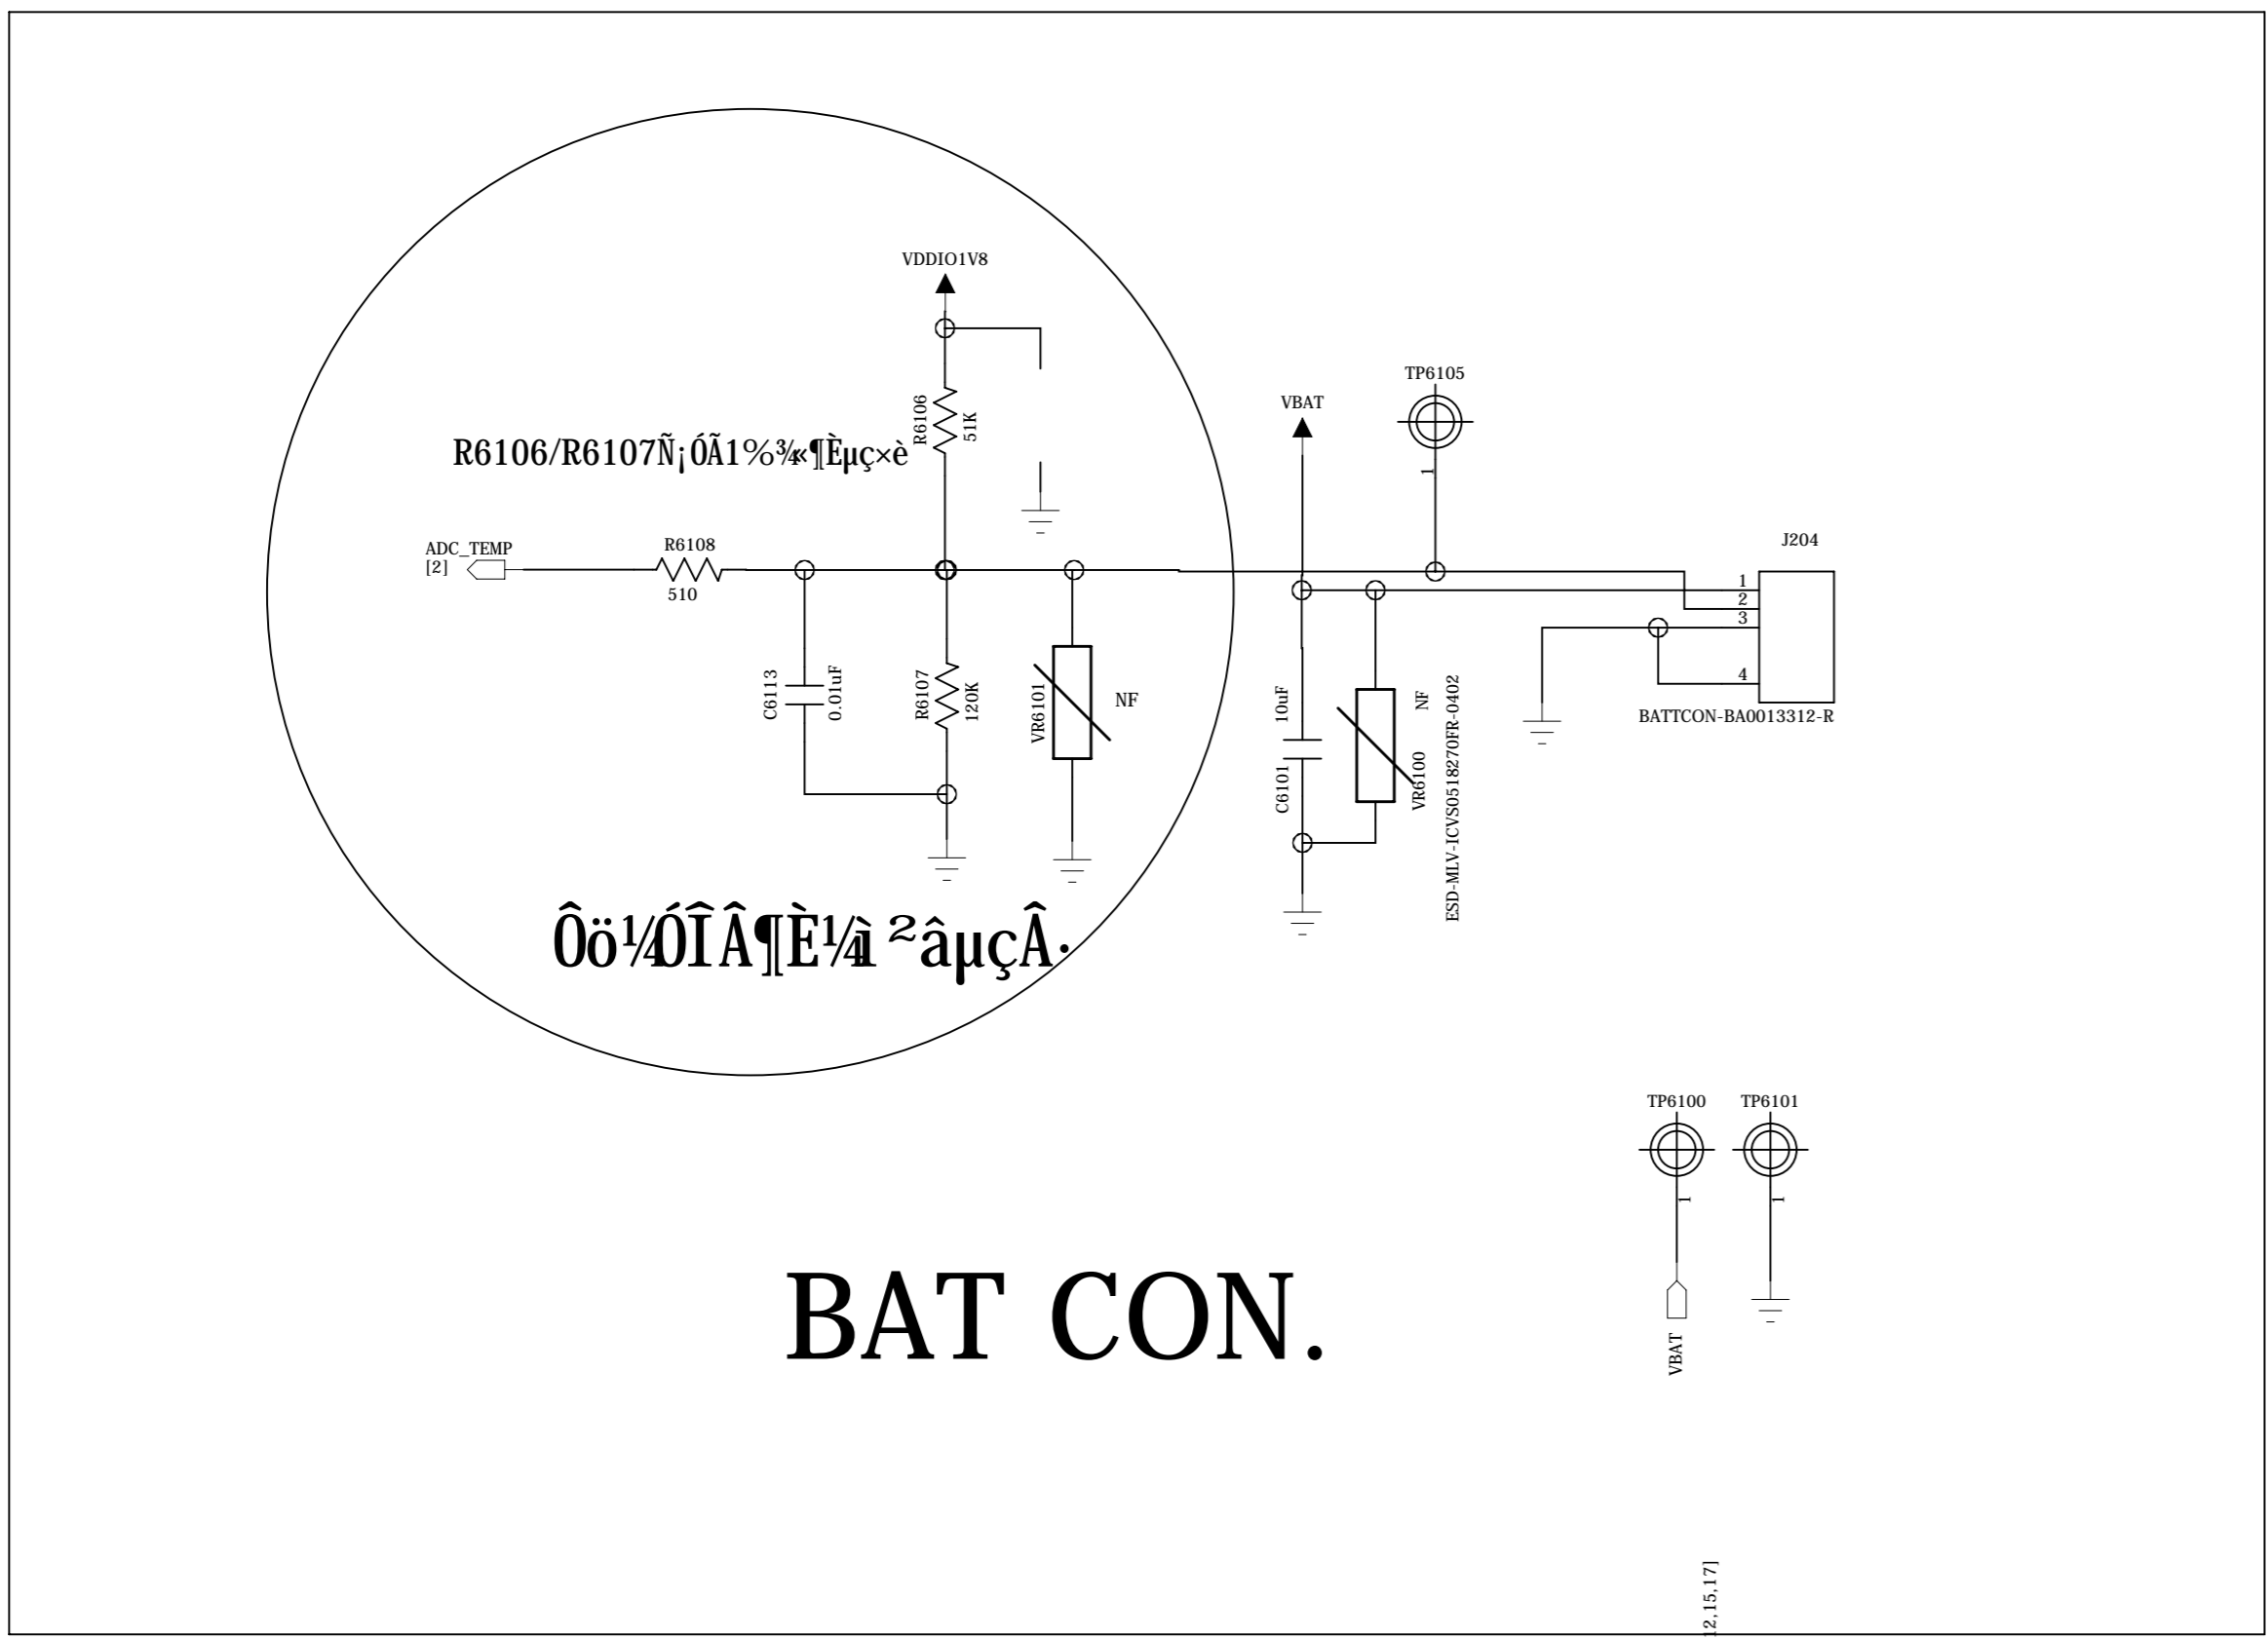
VDDIO1V8

R6106
51K

R6106/R6107Ñ¡ÓÃ1%¾«¶Èµç×è

ADC_TEMP
[2]

R6108
510

C6113
0.01uF

R6107
120K

VR6101

NF

Ôö¼ÓÎÂ¶È¼ì²âµçÂ·

VBAT

TP6105

1

10uF

C6101

VR6100

NF

ESD-MLV-ICVS0518270FR-0402

J204

1
2
3
4

BATTCON-BA0013312-R

TP6100

TP6101

1

1

VBAT

BAT CON.

2,15,17]